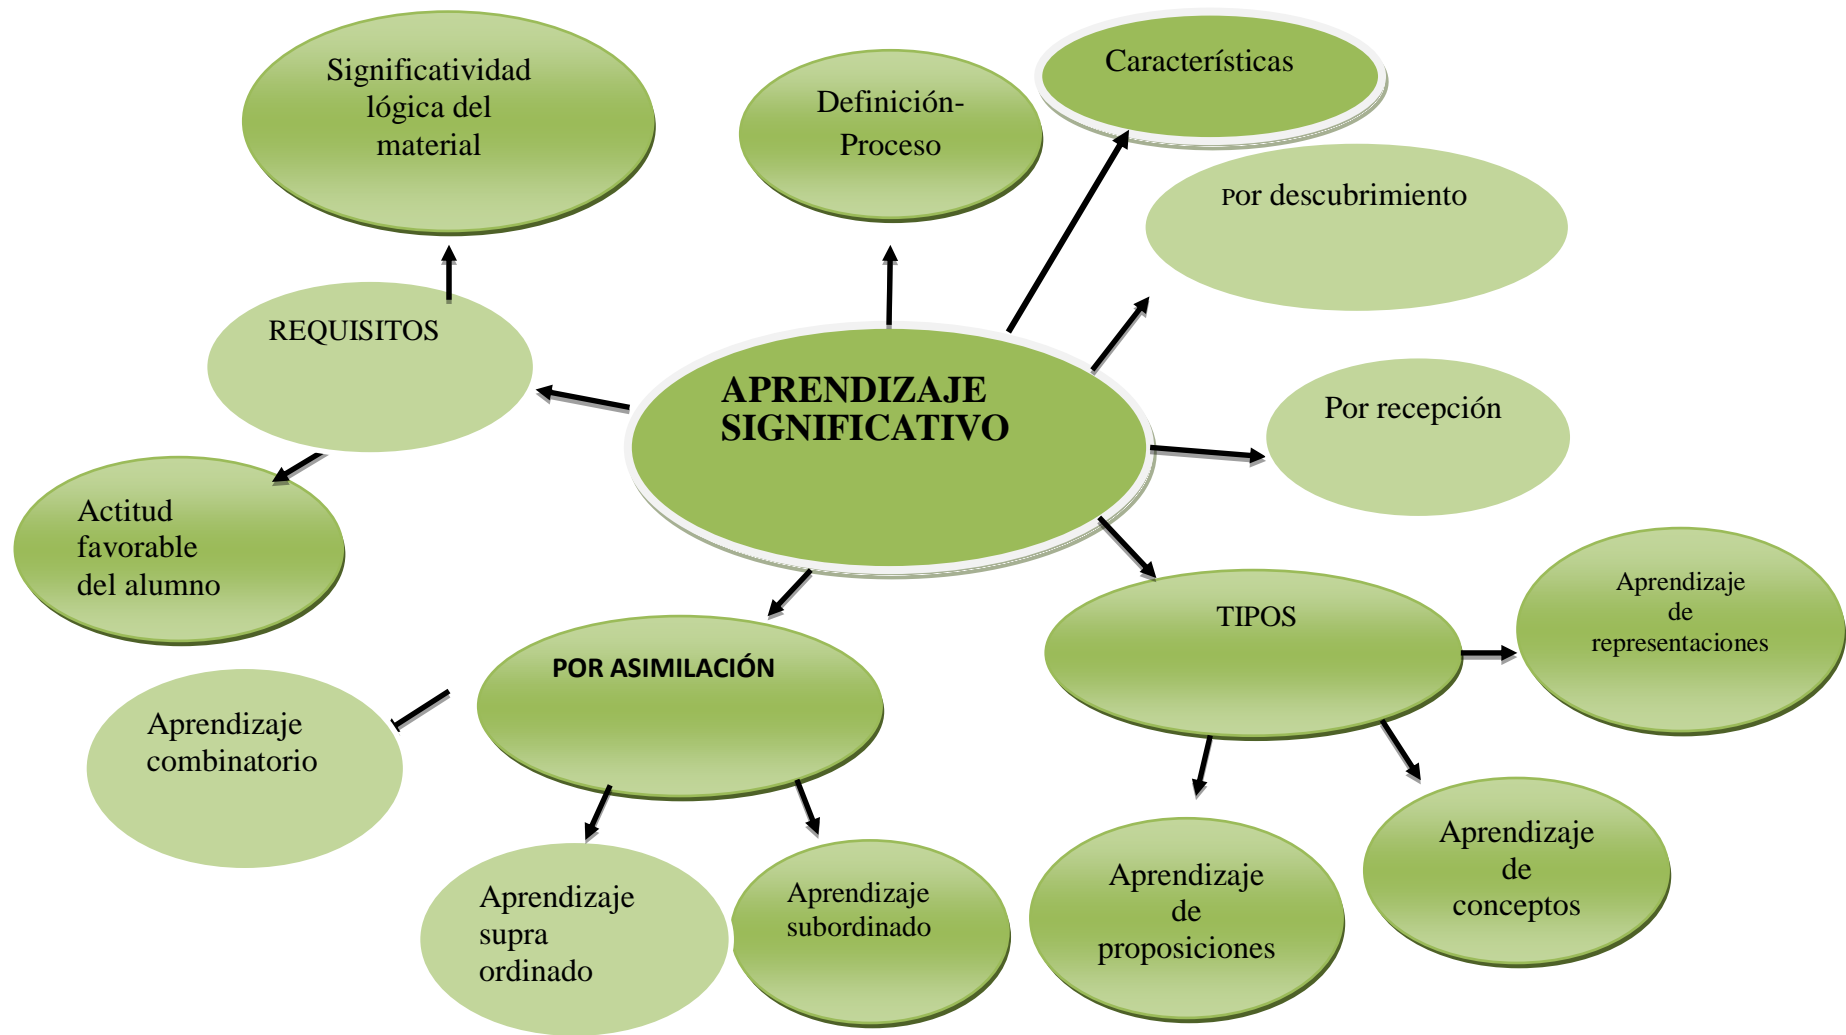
APRENDIZAJE SIGNIFICATIVO

Significatividad lógica del material

Definición- Proceso

Características

Por descubrimiento

REQUISITOS

Por recepción

Actitud favorable del alumno

TIPOS

Aprendizaje de representaciones

POR ASIMILACIÓN

Aprendizaje combinatorio

Aprendizaje supra ordinado

Aprendizaje subordinado

Aprendizaje de proposiciones

Aprendizaje de conceptos